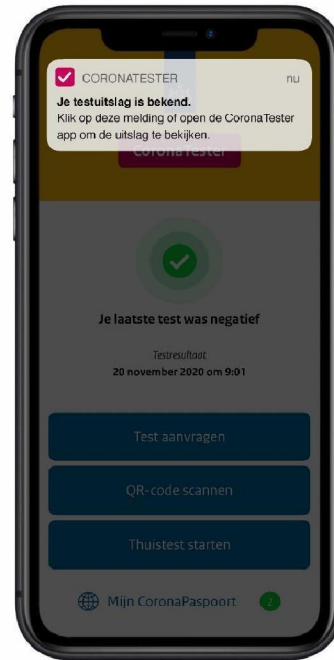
CORONATESTER nu
Je testuitslag is bekend.
Klik op deze melding of open de CoronaTester app om de uitslag te bekijken.

CoronaTester

Je laatste test was negatief

Testresultaat
20 november 2020 om 9:01

Test aanvragen

QR-code scannen

Thuistest starten

Mijn CoronaPaspoort 2